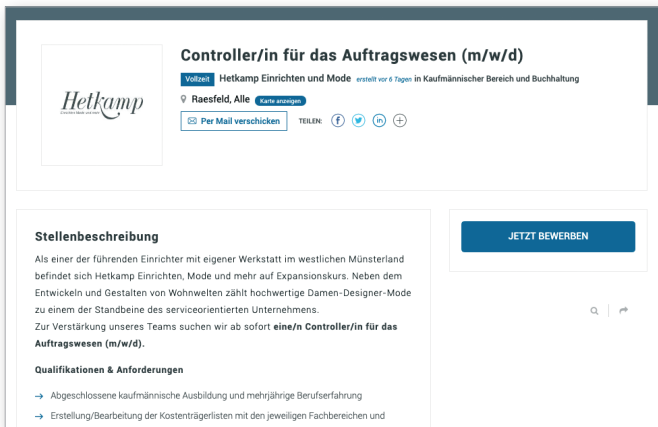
Hetkamp
Einrichten Mode und mehr

Controller/in für das Auftragswesen (m/w/d)

Vollzeit Hetkamp Einrichten und Mode erstellt vor 6 Tagen in Kaufmännischer Bereich und Buchhaltung

Raesfeld, Alle Karte anzeigen

Per Mail verschicken TEILEN:

JETZT BEWERBEN

Stellenbeschreibung

Als einer der führenden Einrichter mit eigener Werkstatt im westlichen Münsterland befindet sich Hetkamp Einrichten, Mode und mehr auf Expansionskurs. Neben dem Entwickeln und Gestalten von Wohnwelten zählt hochwertige Damen-Designer-Mode zu einem der Standbeine des serviceorientierten Unternehmens.
Zur Verstärkung unseres Teams suchen wir ab sofort eine/n Controller/in für das Auftragswesen (m/w/d).

Qualifikationen & Anforderungen

→ Abgeschlossene kaufmännische Ausbildung und mehrjährige Berufserfahrung
→ Erstellung/Bearbeitung der Kostenträgerlisten mit den jeweiligen Fachbereichen und